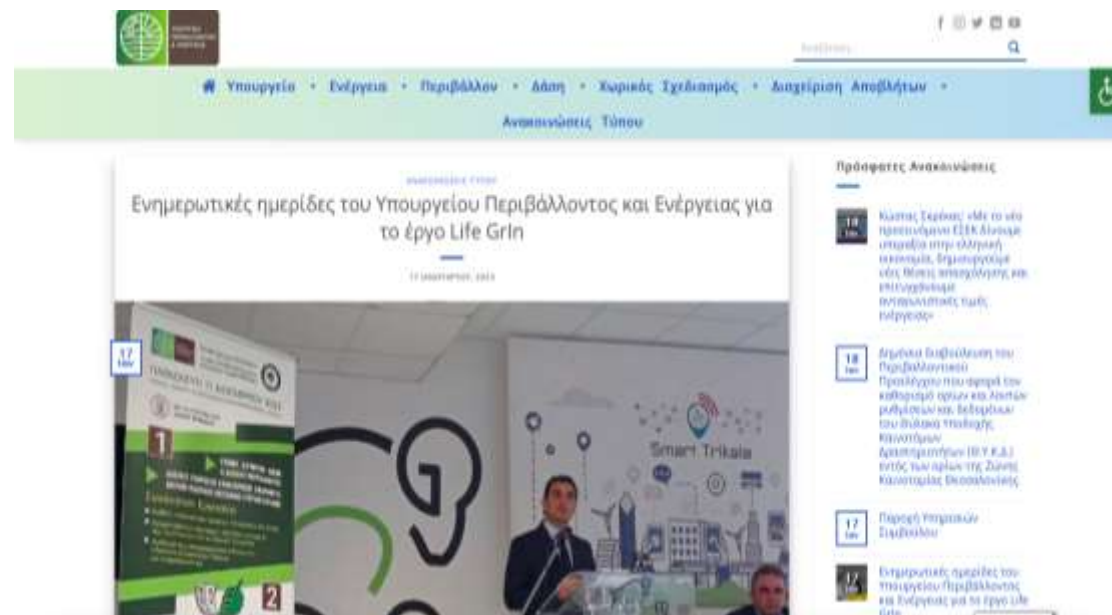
Υπουργείο • Ενέργεια • Περιβάλλον • Δάση • Χωρικός Σχεδιασμός • Διαχείριση Αποβλήτων •

Ανακοινώσεις Τύπου

Αναζήτηση

ΑΝΑΚΟΙΝΩΣΕΙΣ ΤΥΠΟΥ

Ενημερωτικές ημερίδες του Υπουργείου Περιβάλλοντος και Ενέργειας για το έργο Life GrIn

17 ΙΑΝΟΥΑΡΙΟΥ, 2023

17 Ιαν

Smart Trikala

Πρόσφατες Ανακοινώσεις

18 Ιαν Κώστας Σκρέκας: «Με το νέο προτεινόμενο ΕΣΕΚ δίνουμε ώθηση στην ελληνική οικονομία, δημιουργούμε νέες θέσεις απασχόλησης και επιτυγχάνουμε ανταγωνιστικές τιμές ενέργειας»

18 Ιαν Δημόσια διαβούλευση του Περιβαλλοντικού Προελέγχου που αφορά τον καθορισμό ορίων και λοιπών ρυθμίσεων και δεδομένων του θυλακα Υποδοχής Καινοτόμων Δραστηριοτήτων (Θ.Υ.Κ.Δ.) εντός των ορίων της Ζώνης Καινοτομίας Θεσσαλονίκης

17 Ιαν Παροχή Υπηρεσιών Συμβούλου

17 Ιαν Ενημερωτικές ημερίδες του Υπουργείου Περιβάλλοντος και Ενέργειας για το έργο Life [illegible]